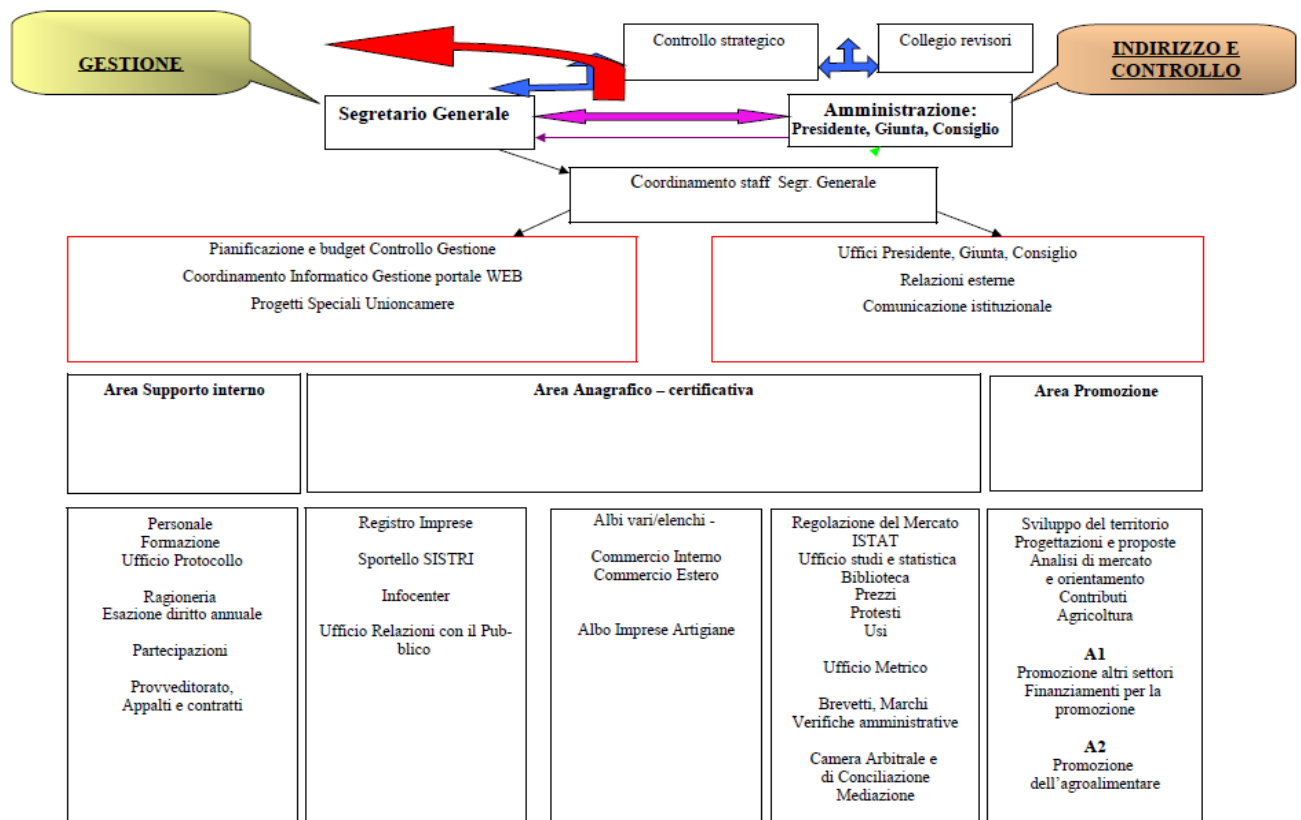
GESTIONE

Controllo strategico

Collegio revisori

INDIRIZZO E CONTROLLO

Segretario Generale

Amministrazione:
Presidente, Giunta, Consiglio

Coordinamento staff Segr. Generale

Pianificazione e budget Controllo Gestione
Coordinamento Informatico Gestione portale WEB
Progetti Speciali Unioncamere

Uffici Presidente, Giunta, Consiglio
Relazioni esterne
Comunicazione istituzionale

Area Supporto interno

Area Anagrafico – certificativa

Area Promozione

Personale
Formazione
Ufficio Protocollo

Ragioneria
Esazione diritto annuale

Partecipazioni

Provveditorato,
Appalti e contratti

Registro Imprese

Sportello SISTRI

Infocenter

Ufficio Relazioni con il Pubblico

Albi vari/elenchi -

Commercio Interno
Commercio Estero

Albo Imprese Artigiane

Regolazione del Mercato
ISTAT
Ufficio studi e statistica
Biblioteca
Prezzi
Protesti
Usi

Ufficio Metrico

Brevetti, Marchi
Verifiche amministrative

Camera Arbitrale e
di Conciliazione
Mediazione

Sviluppo del territorio
Progettazioni e proposte
Analisi di mercato
e orientamento
Contributi
Agricoltura

A1
Promozione altri settori
Finanziamenti per la promozione

A2
Promozione
dell'agroalimentare